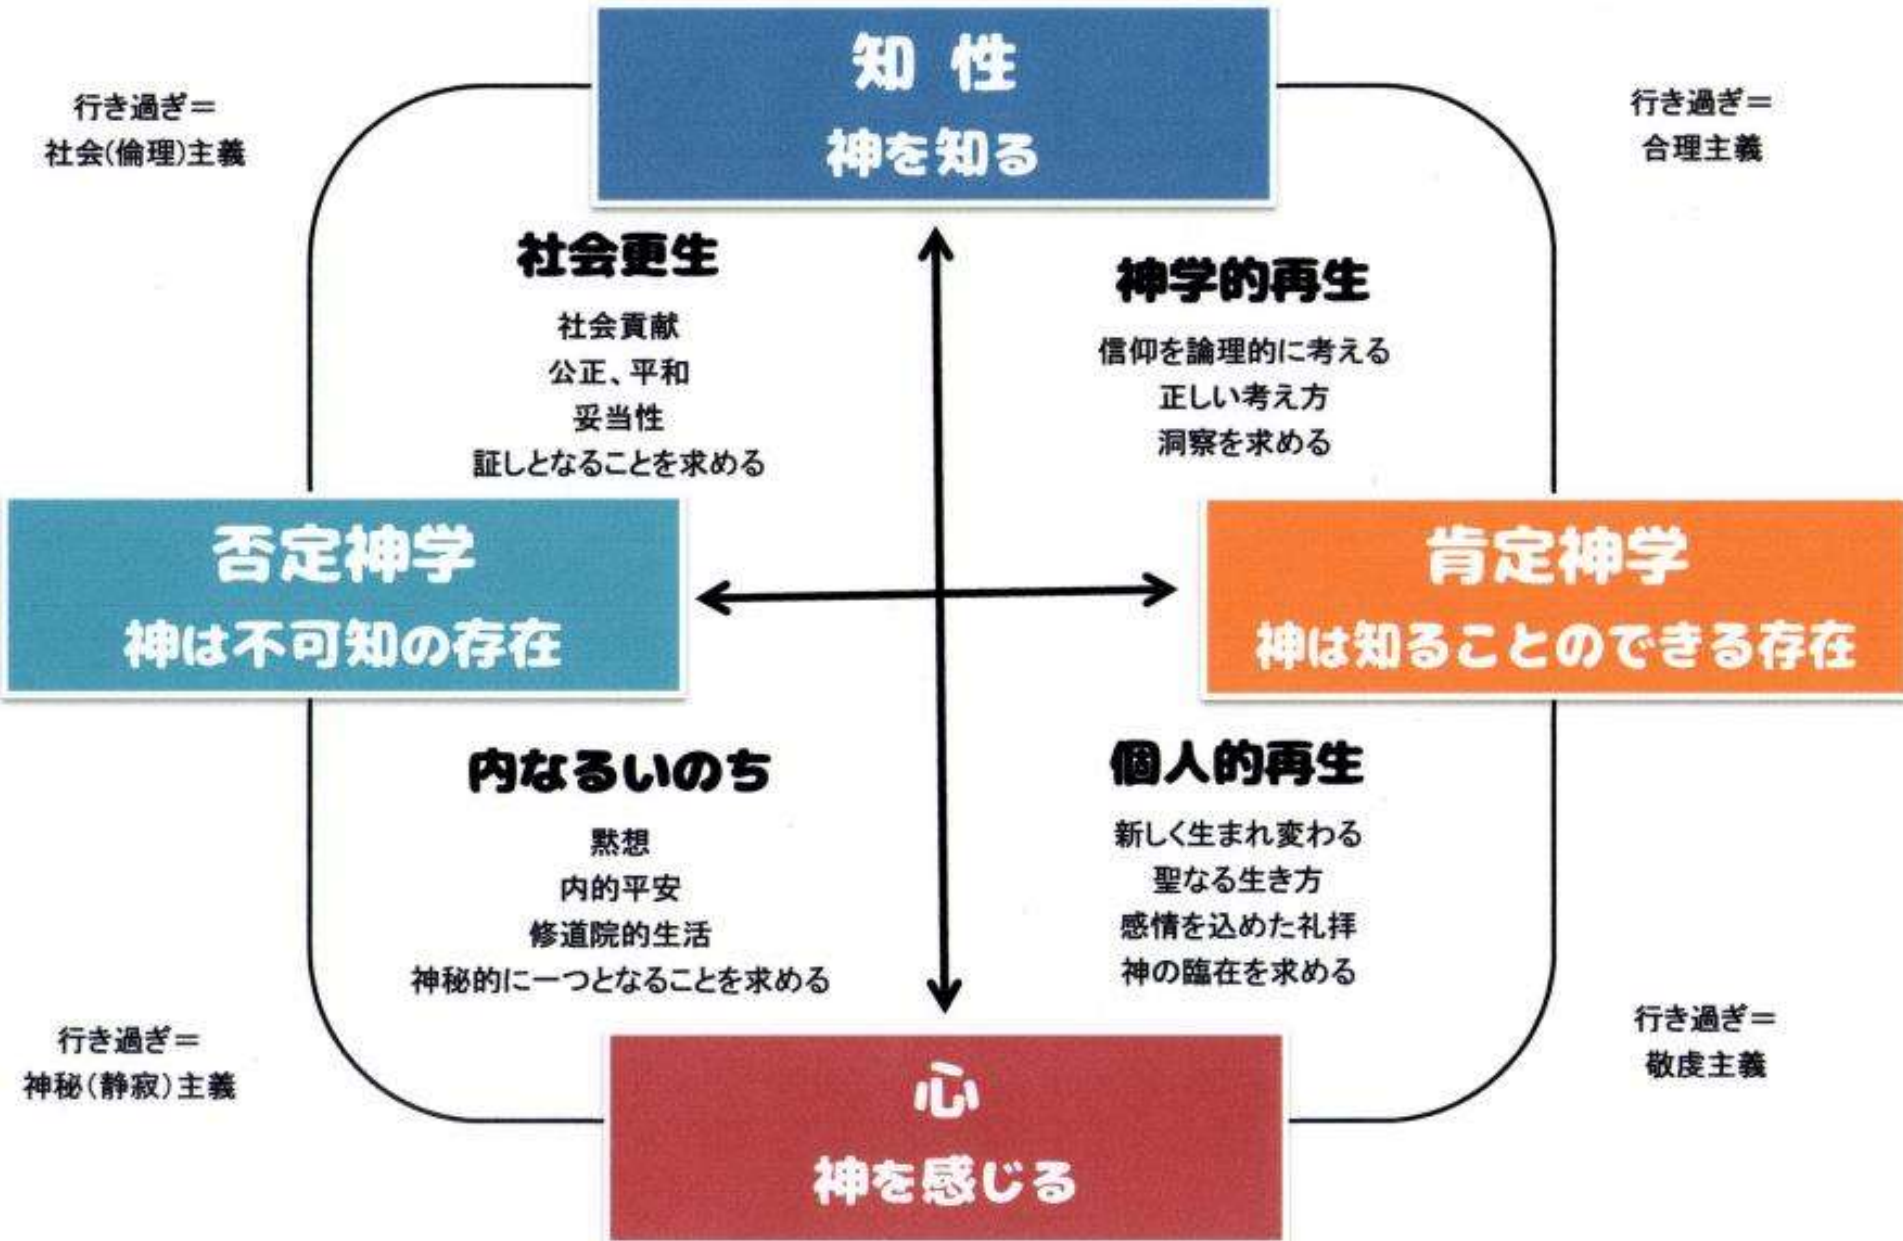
行き過ぎ＝
社会(倫理)主義

知 性
神を知る

行き過ぎ＝
合理主義

社会更生

社会貢献
公正、平和
妥当性
証しとなることを求める

神学的再生

信仰を論理的に考える
正しい考え方
洞察を求める

否定神学
神は不可知の存在

肯定神学
神は知ることのできる存在

内なるいのち

黙想
内的平安
修道院的生活
神秘的に一つとなることを求める

個人的再生

新しく生まれ変わる
聖なる生き方
感情を込めた礼拝
神の臨在を求める

行き過ぎ＝
神秘(静寂)主義

心
神を感じる

行き過ぎ＝
敬虔主義